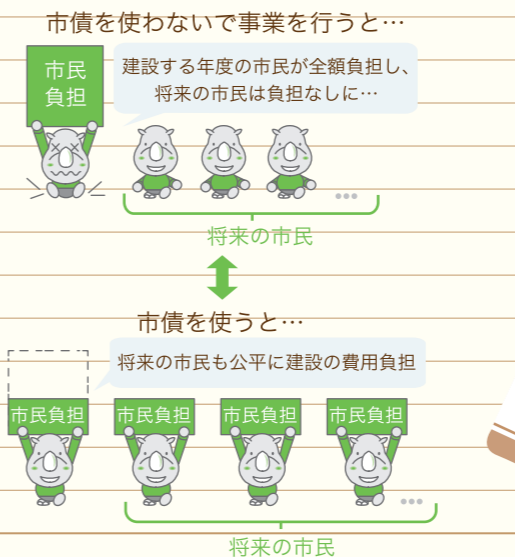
市債を使わないで事業を行うと…

市民負担

建設する年度の市民が全額負担し、将来の市民は負担なしに…

将来の市民

市債を使うと…

将来の市民も公平に建設の費用負担

市民負担

市民負担

市民負担

市民負担

将来の市民